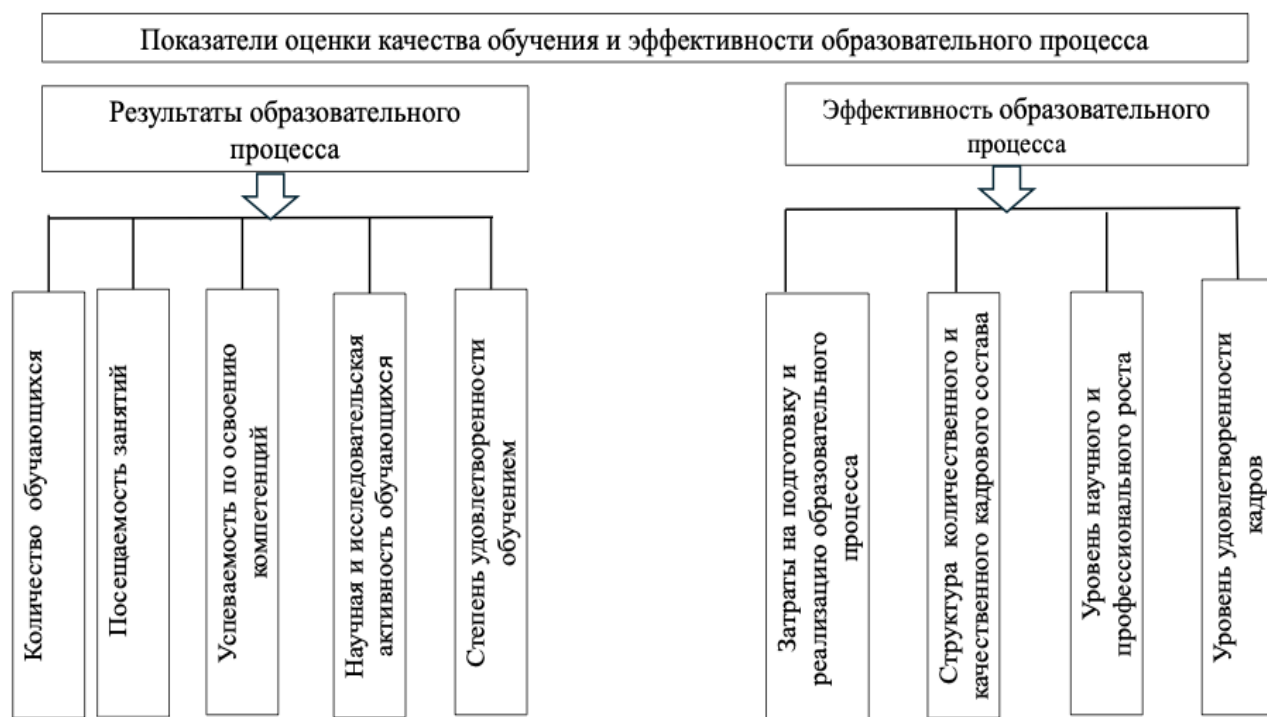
Показатели оценки качества обучения и эффективности образовательного процесса

Результаты образовательного процесса

Количество обучающихся

Посещаемость занятий

Успеваемость по освоению компетенций

Научная и исследовательская активность обучающихся

Степень удовлетворенности обучением

Эффективность образовательного процесса

Затраты на подготовку и реализацию образовательного процесса

Структура количественного и качественного кадрового состава

Уровень научного и профессионального роста

Уровень удовлетворенности кадров